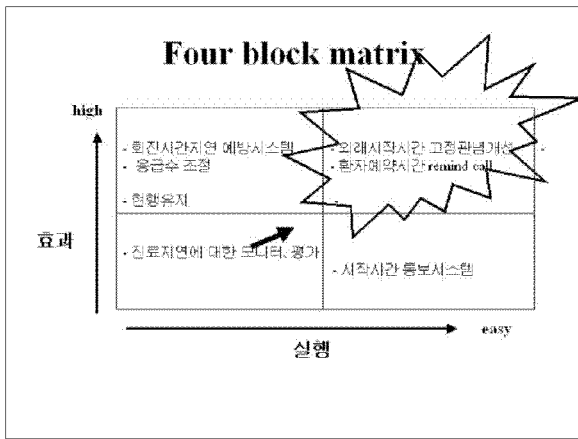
Four block matrix

high

- 회진시간지연 예방시스템
- 응급수 조정

- 현행유지

- 외래시작시간 고정관념개선
- 환자예약시간 remind call

효과

- 진료지연에 대한 모니터, 평가

- 시작시간 통보시스템

easy

실행